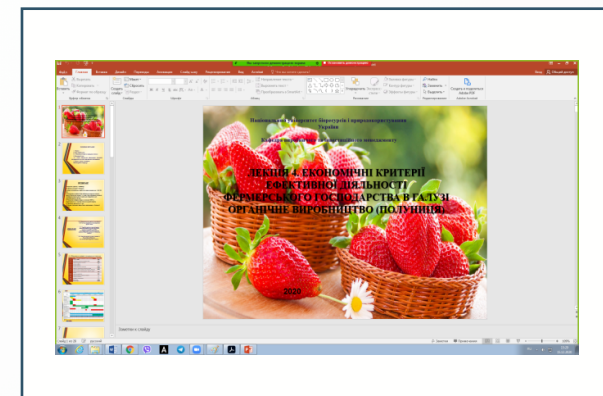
Національний університет біоресурсів і природокористування України

Кафедра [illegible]

ЛЕКЦІЯ 4. ЕКОНОМІЧНІ КРИТЕРІЇ ЕФЕКТИВНОЇ ДІЯЛЬНОСТІ ФЕРМЕРСЬКОГО ГОСПОДАРСТВА В ГАЛУЗІ ОРГАНІЧНЕ ВИРОБНИЦТВО (ПОЛУНИЦІ)

2020

Заметки к слайду